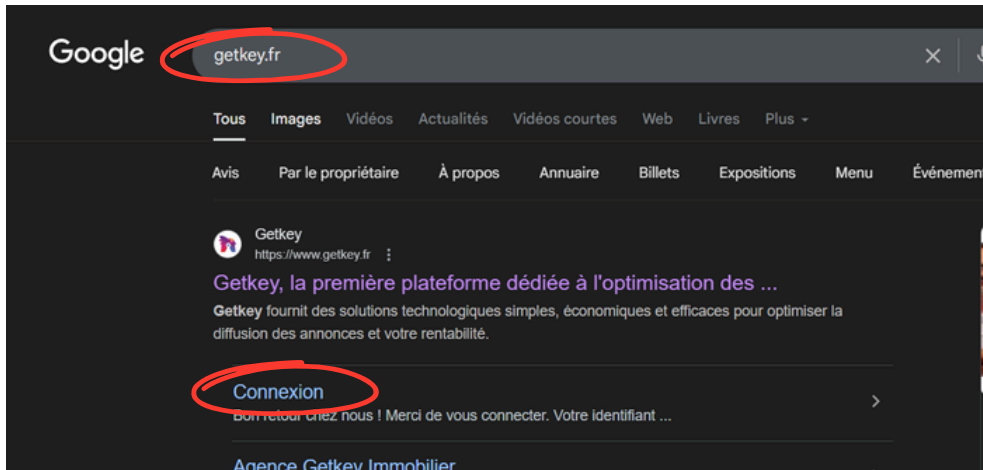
Google getkey.fr

Tous Images Vidéos Actualités Vidéos courtes Web Livres Plus

Avis Par le propriétaire À propos Annuaire Billets Expositions Menu Événemen

Getkey
https://www.getkey.fr

Getkey, la première plateforme dédiée à l'optimisation des ...

Getkey fournit des solutions technologiques simples, économiques et efficaces pour optimiser la diffusion des annonces et votre rentabilité.

Connexion
Bon retour chez nous ! Merci de vous connecter. Votre identifiant ...

Agence Getkey Immobilier